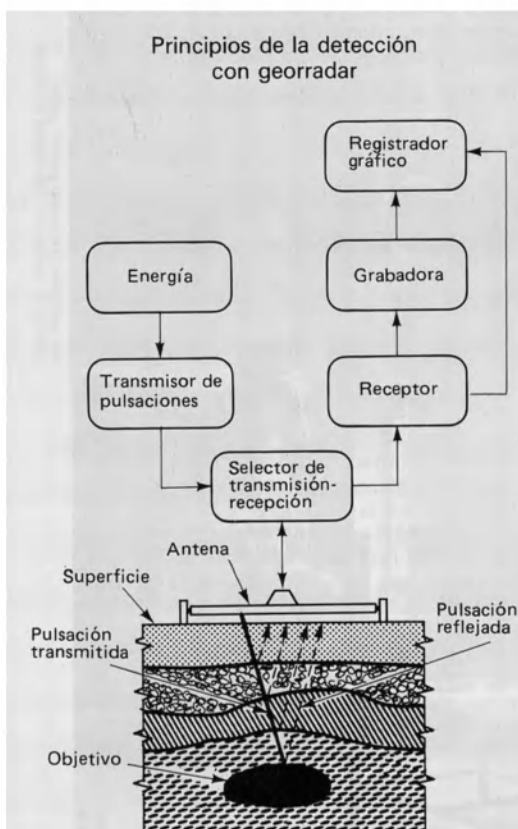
Principios de la detección con georradar

Registrador gráfico

Energía

Grabadora

Transmisor de pulsaciones

Receptor

Selector de transmisión-recepción

Antena

Superficie

Pulsación reflejada

Pulsación transmitida

Objetivo